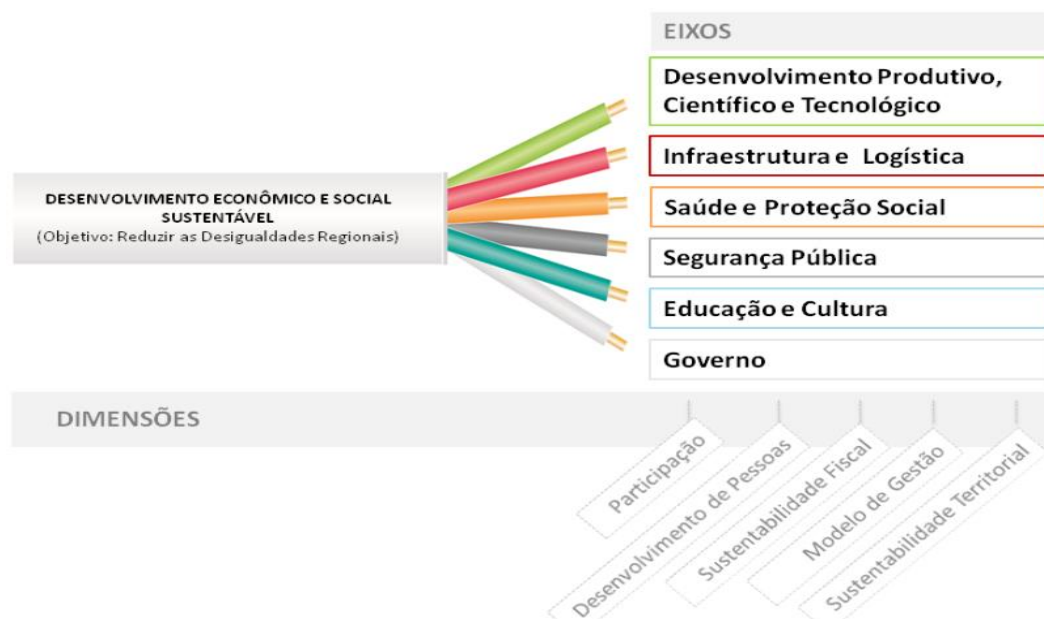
EIXOS

Desenvolvimento Produtivo, Científico e Tecnológico

Infraestrutura e Logística

Saúde e Proteção Social

Segurança Pública

Educação e Cultura

Governo

DESENVOLVIMENTO ECONÔMICO E SOCIAL SUSTENTÁVEL
(Objetivo: Reduzir as Desigualdades Regionais)

DIMENSÕES

Participação

Desenvolvimento de Pessoas

Sustentabilidade Fiscal

Modelo de Gestão

Sustentabilidade Territorial